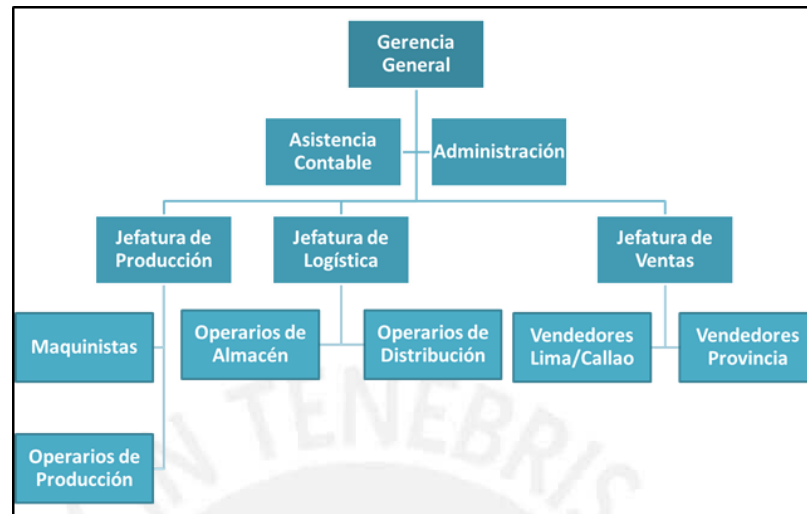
Gerencia General

Asistencia Contable

Administración

Jefatura de Producción

Jefatura de Logística

Jefatura de Ventas

Maquinistas

Operarios de Almacén

Operarios de Distribución

Vendedores Lima/Callao

Vendedores Provincia

Operarios de Producción

IN TENEBRIS